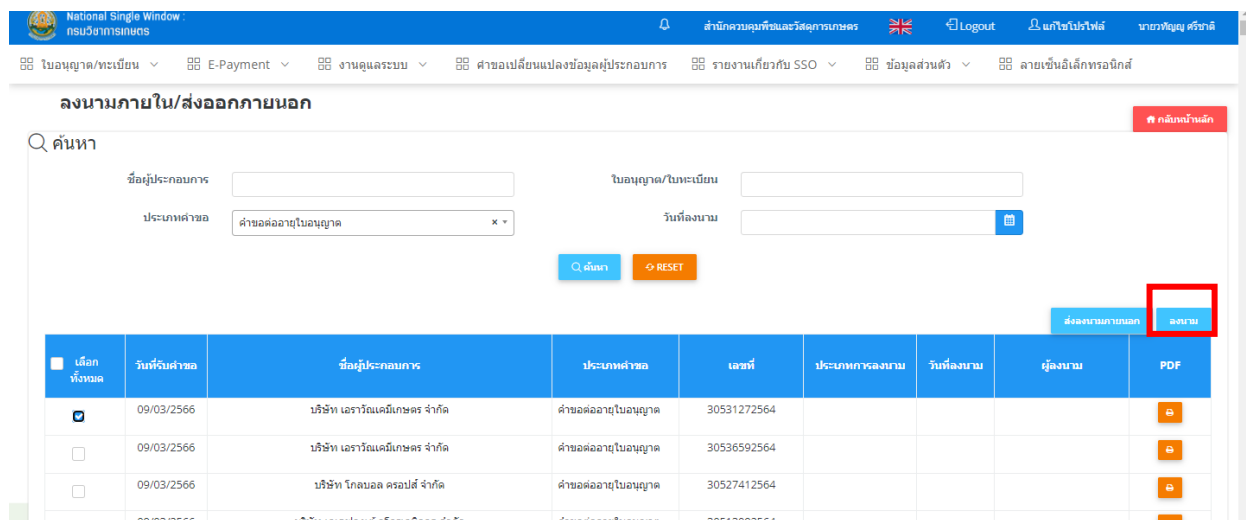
National Single Window : กรมวิชาการเกษตร

สำนักควบคุมพืชและวัสดุการเกษตร Logout แก้ไขโปรไฟล์ นายวทัญญู ศรีชาติ

ใบอนุญาต/ทะเบียน E-Payment งานดูแลระบบ คำขอเปลี่ยนแปลงข้อมูลผู้ประกอบการ รายงานเกี่ยวกับ SSO ข้อมูลส่วนตัว ลายเซ็นอิเล็กทรอนิกส์

ลงนามภายใน/ส่งออกภายนอก

กลับหน้าหลัก

ค้นหา

ชื่อผู้ประกอบการ

ใบอนุญาต/ใบทะเบียน

ประเภทคำขอ คำขอต่ออายุใบอนุญาต

วันที่ลงนาม

ค้นหา RESET

ส่งลงนามภายนอก ลงนาม

| เลือกทั้งหมด | วันที่รับคำขอ | ชื่อผู้ประกอบการ | ประเภทคำขอ | เลขที่ | ประเภทการลงนาม | วันที่ลงนาม | ผู้ลงนาม | PDF |
|---|---|---|---|---|---|---|---|---|
| | 09/03/2566 | บริษัท เอราวัณเคมีเกษตร จำกัด | คำขอต่ออายุใบอนุญาต | 30531272564 | | | | |
| | 09/03/2566 | บริษัท เอราวัณเคมีเกษตร จำกัด | คำขอต่ออายุใบอนุญาต | 30536592564 | | | | |
| | 09/03/2566 | บริษัท โกลบอล ครอปส์ จำกัด | คำขอต่ออายุใบอนุญาต | 30527412564 | | | | |